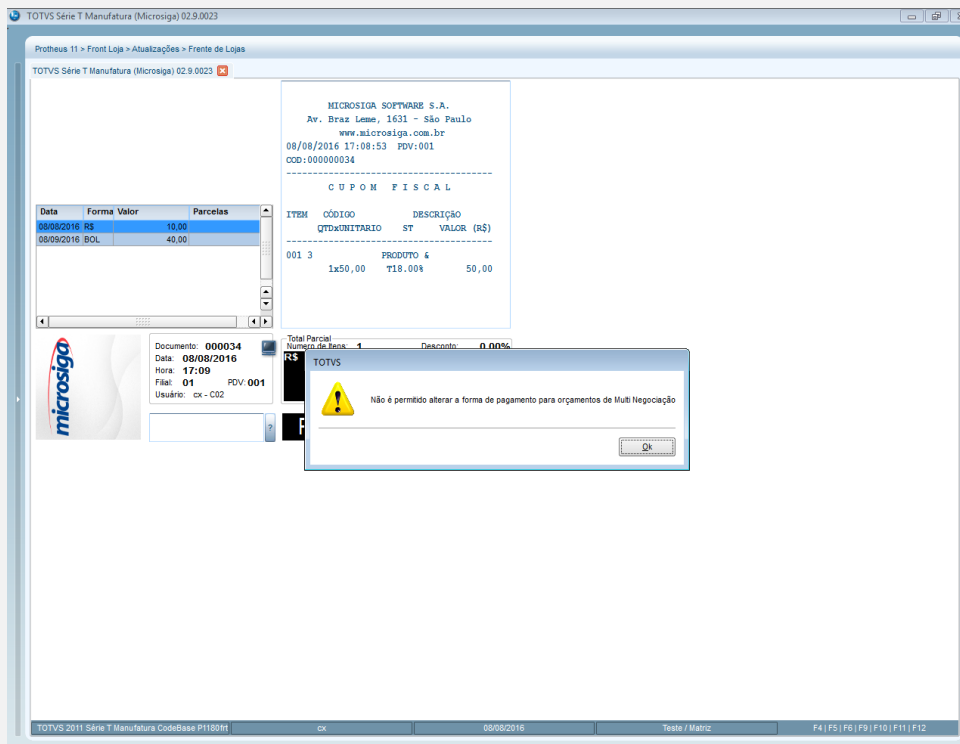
TOTVS Série T Manufatura (Microsiga) 02.9.0023

Protheus 11 > Front Loja > Atualizações > Frente de Lojas

TOTVS Série T Manufatura (Microsiga) 02.9.0023

| Data | Forma | Valor | Parcelas |
|---|---|---|---|
| 08/08/2016 | R$ | 10,00 | |
| 08/09/2016 | BOL | 40,00 | |

MICROSIGA SOFTWARE S.A.
Av. Braz Leme, 1631 - São Paulo
www.microsiga.com.br
08/08/2016 17:08:53 PDV:001
COD:000000034
----------------------------------------
C U P O M F I S C A L

ITEM CÓDIGO DESCRIÇÃO
QTDxUNITARIO ST VALOR (R$)
----------------------------------------
001 3 PRODUTO &
1x50,00 T18.00% 50,00

microsiga

Documento: 000034
Data: 08/08/2016
Hora: 17:09
Filial: 01 PDV: 001
Usuário: cx - C02

Total Parcial
Numero de Itens: 1 Desconto: 0,00%
R$

TOTVS

Não é permitido alterar a forma de pagamento para orçamentos de Multi Negociação

Ok

TOTVS 2011 Série T Manufatura CodeBase P1180frt | cx | 08/08/2016 | Teste / Matriz | F4 | F5 | F6 | F9 | F10 | F11 | F12